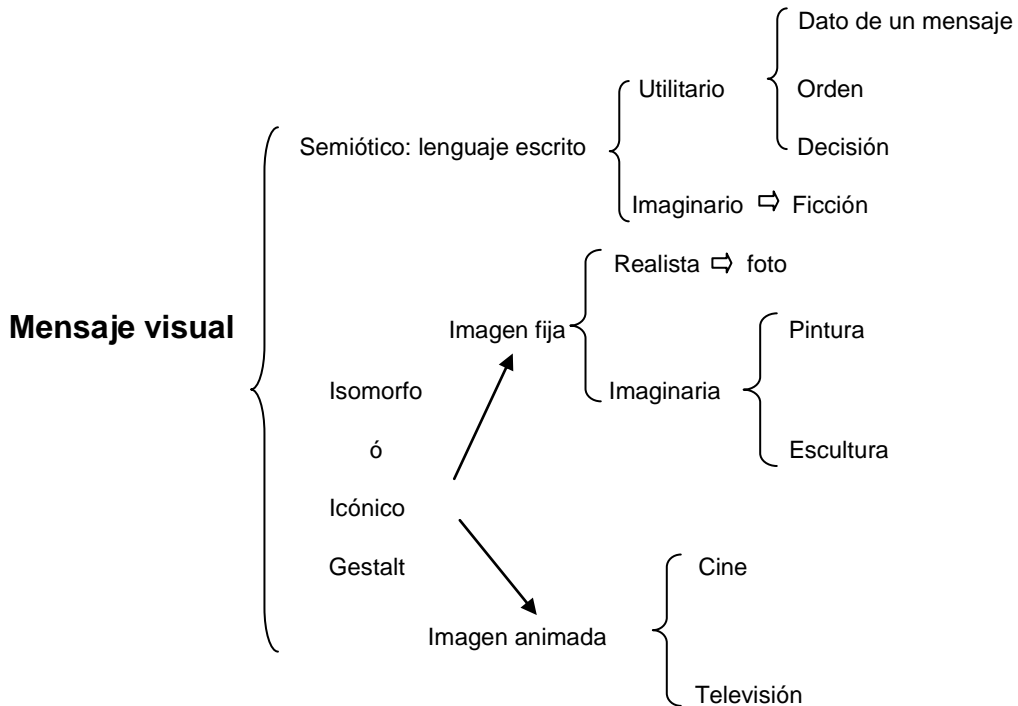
Mensaje visual

Semiótico: lenguaje escrito

Utilitario

Dato de un mensaje

Orden

Decisión

Imaginario ⇨ Ficción

Isomorfo

ó

Icónico

Gestalt

Imagen fija

Realista ⇨ foto

Imaginaria

Pintura

Escultura

Imagen animada

Cine

Televisión